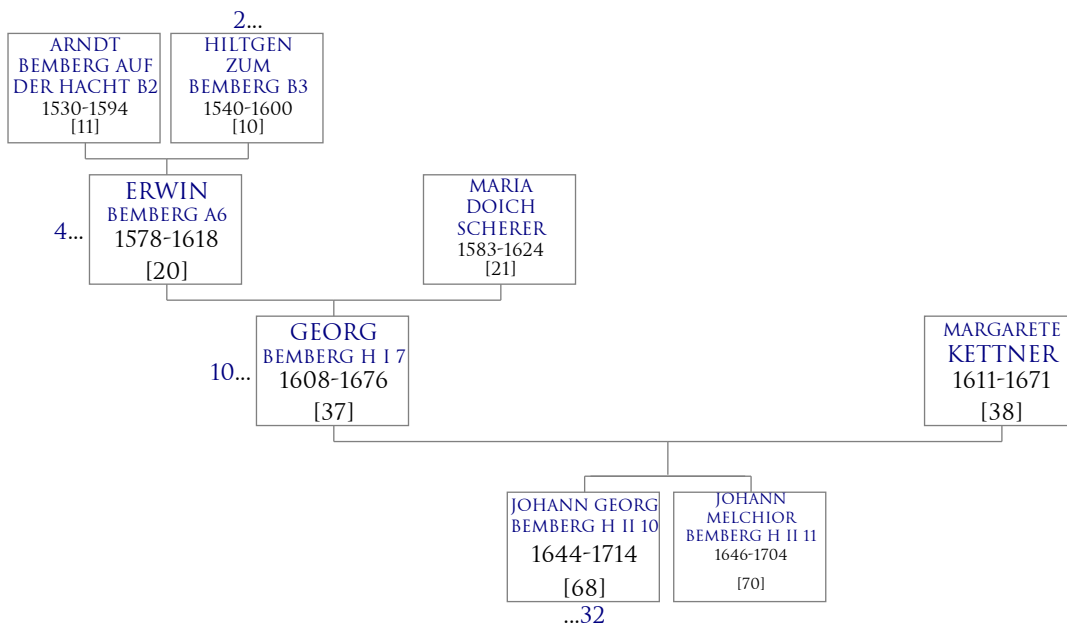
2...

ARNDT BEMBERG AUF DER HACHT B2
1530-1594
[11]

HILTGEN ZUM BEMBERG B3
1540-1600
[10]

4...

ERWIN BEMBERG A6
1578-1618
[20]

MARIA DOICH SCHERER
1583-1624
[21]

10...

GEORG BEMBERG H I 7
1608-1676
[37]

MARGARETE KETTNER
1611-1671
[38]

JOHANN GEORG BEMBERG H II 10
1644-1714
[68]
...32

JOHANN MELCHIOR BEMBERG H II 11
1646-1704
[70]